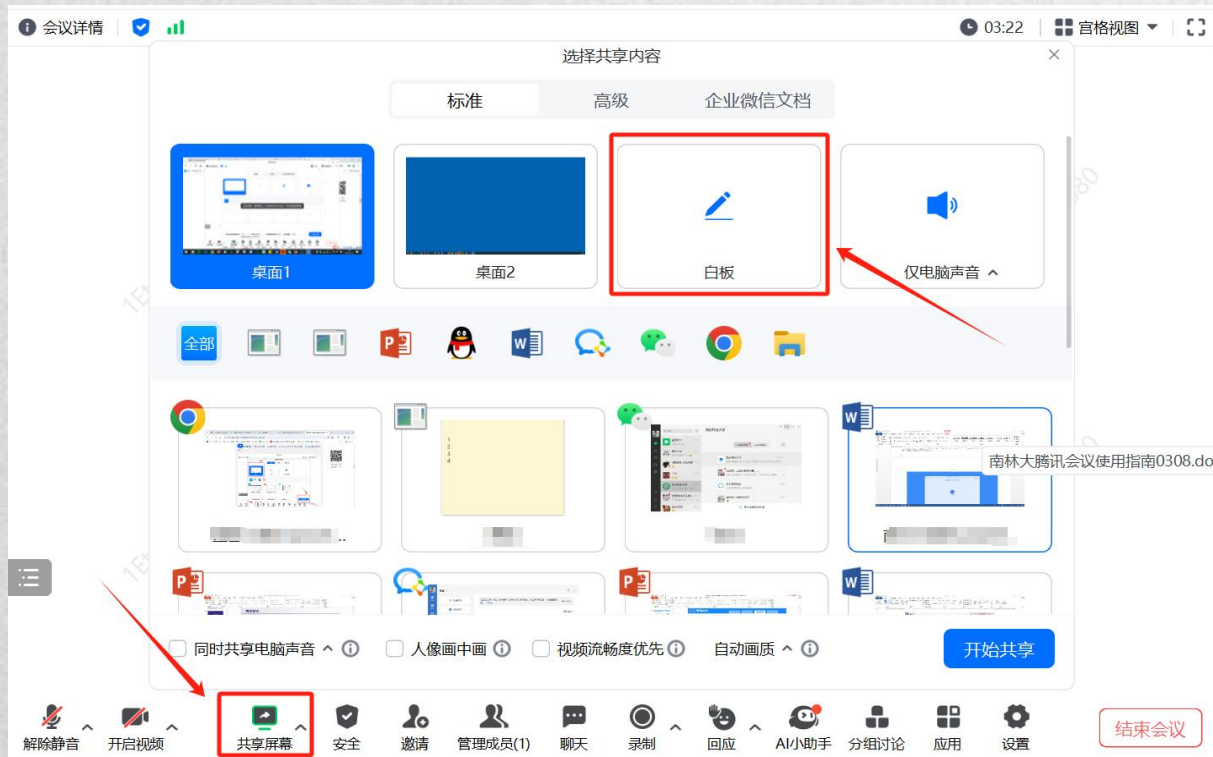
会议详情 03:22 宫格视图

选择共享内容

标准 高级 企业微信文档

桌面1 桌面2 白板 仅电脑声音

全部

1
2
3
4

南林大腾讯会议使用指南0308.do

同时共享电脑声音 人像画中画 视频流畅度优先 自动画质 开始共享

解除静音 开启视频 共享屏幕 安全 邀请 管理成员(1) 聊天 录制 回应 AI小助手 分组讨论 应用 设置 结束会议